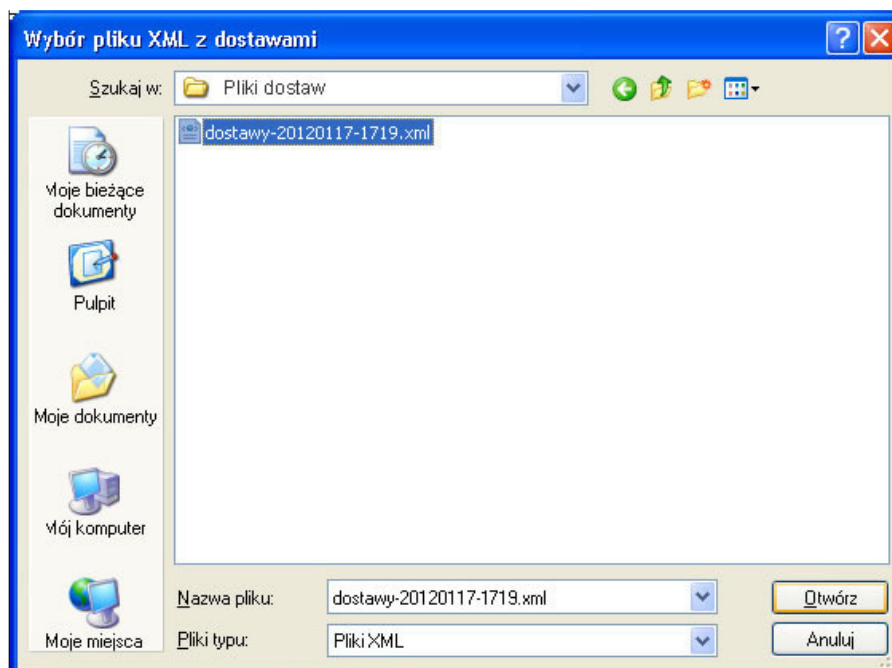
Wybór pliku XML z dostawami

?

Szukaj w: Pliki dostaw

dostawy-20120117-1719.xml

Moje bieżące dokumenty

Pulpit

Moje dokumenty

Mój komputer

Moje miejsca

Nazwa pliku: dostawy-20120117-1719.xml

Pliki typu: Pliki XML

Otwórz

Anuluj